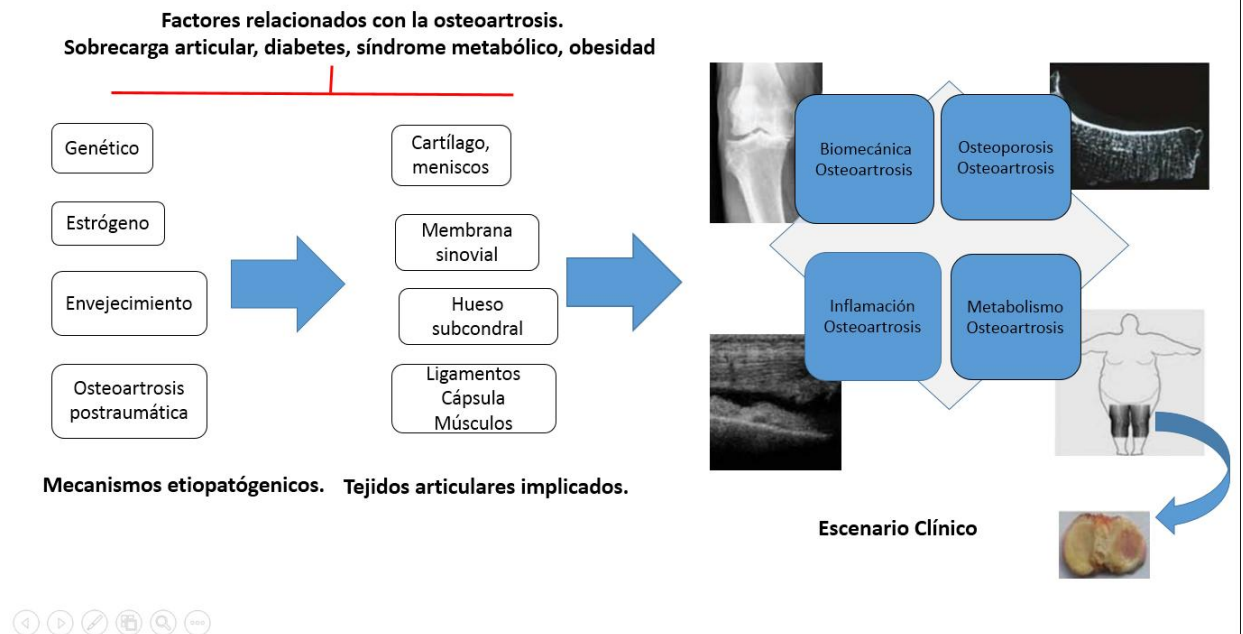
Factores relacionados con la osteoartrosis.
Sobrecarga articular, diabetes, síndrome metabólico, obesidad

Genético

Estrógeno

Envejecimiento

Osteoartrosis postraumática

Cartílago, meniscos

Membrana sinovial

Hueso subcondral

Ligamentos Cápsula Músculos

Biomecánica Osteoartrosis

Osteoporosis Osteoartrosis

Inflamación Osteoartrosis

Metabolismo Osteoartrosis

Mecanismos etiopatógenicos.

Tejidos articulares implicados.

Escenario Clínico